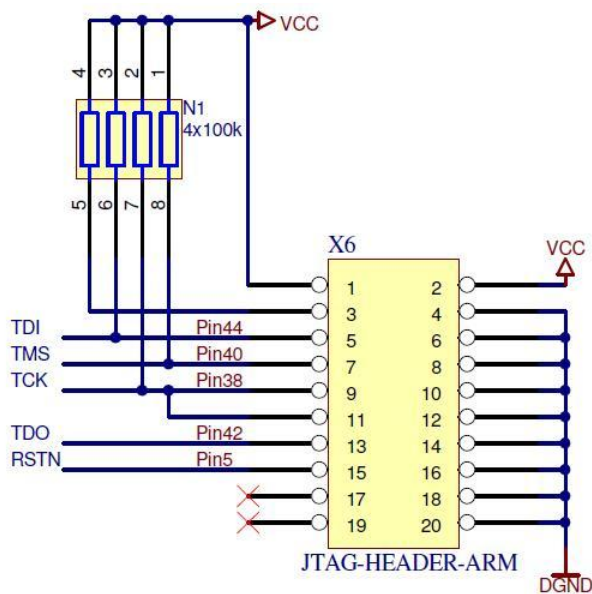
VCC

4 3 2 1

N1
4x100k

5 6 7 8

X6

VCC

| | |
|---|---|
| 1 | 2 |
| 3 | 4 |
| 5 | 6 |
| 7 | 8 |
| 9 | 10 |
| 11 | 12 |
| 13 | 14 |
| 15 | 16 |
| 17 | 18 |
| 19 | 20 |

TDI Pin44
TMS Pin40
TCK Pin38
TDO Pin42
RSTN Pin5

JTAG-HEADER-ARM

DGND